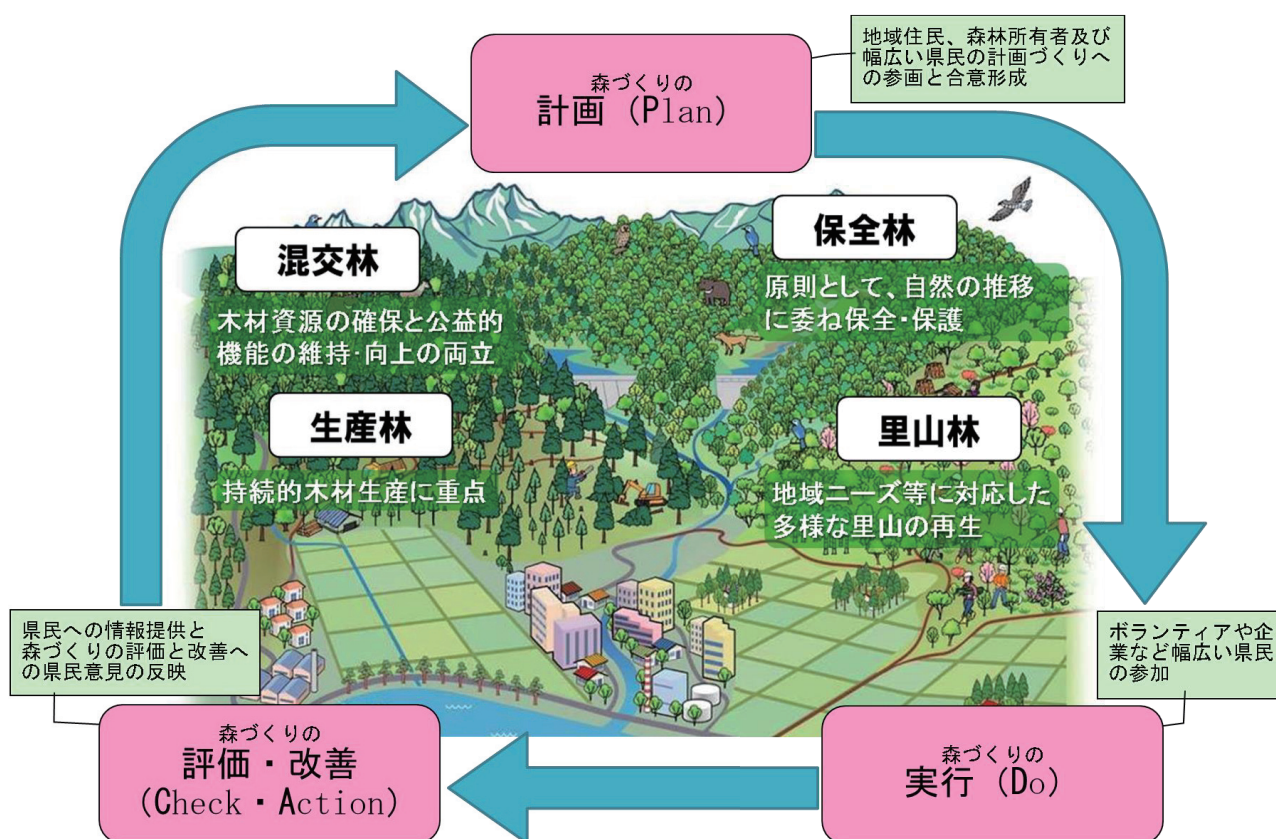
森づくりの
計画（Plan）

地域住民、森林所有者及び幅広い県民の計画づくりへの参画と合意形成

混交林
木材資源の確保と公益的機能の維持･向上の両立

保全林
原則として、自然の推移に委ね保全･保護

生産林
持続的木材生産に重点

里山林
地域ニーズ等に対応した多様な里山の再生

県民への情報提供と森づくりの評価と改善への県民意見の反映

ボランティアや企業など幅広い県民の参加

森づくりの
評価・改善
（Check・Action）

森づくりの
実行（Do）